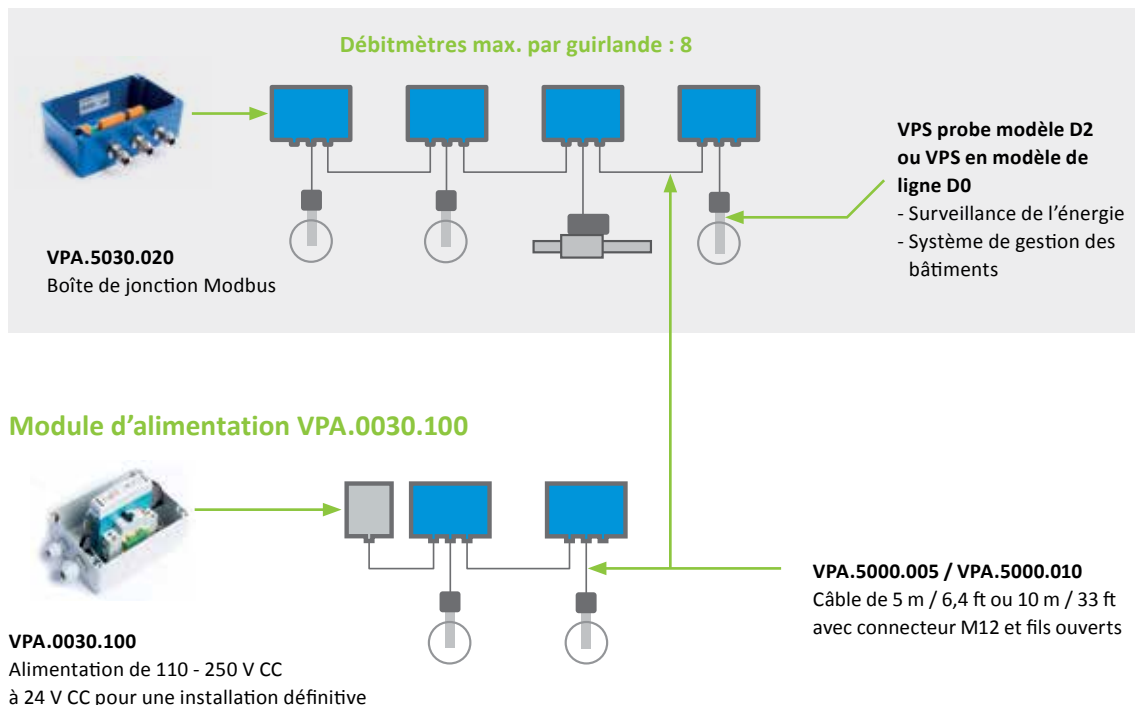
Débitmètres max. par guirlande : 8

VPA.5030.020
Boîte de jonction Modbus

VPS probe modèle D2 ou VPS en modèle de ligne D0
- Surveillance de l'énergie
- Système de gestion des bâtiments

Module d'alimentation VPA.0030.100

VPA.0030.100
Alimentation de 110 - 250 V CC à 24 V CC pour une installation définitive

VPA.5000.005 / VPA.5000.010
Câble de 5 m / 6,4 ft ou 10 m / 33 ft avec connecteur M12 et fils ouverts